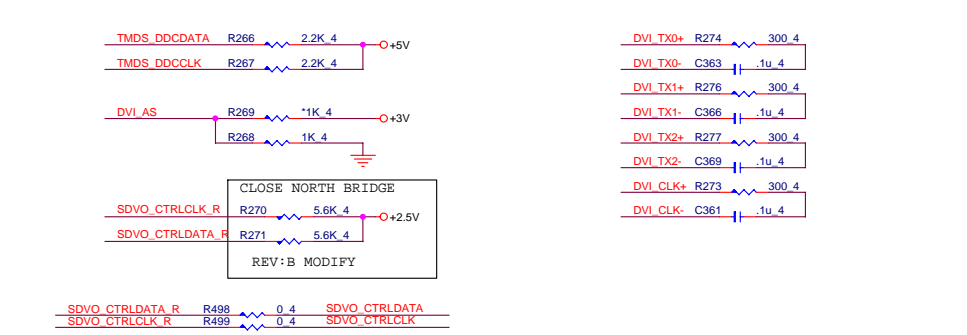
TMDS_DDCDATA R266 2.2K_4 +5V
TMDS_DDCCLK R267 2.2K_4

DVI_AS R269 *1K_4 +3V
R268 1K_4

CLOSE NORTH BRIDGE
SDVO_CTRLCLK_R R270 5.6K_4 +2.5V
SDVO_CTRLDATA_R R271 5.6K_4
REV:B MODIFY

SDVO_CTRLDATA_R R498 0_4 SDVO_CTRLDATA
SDVO_CTRLCLK_R R499 0_4 SDVO_CTRLCLK

DVI_TX0+ R274 300_4
DVI_TX0- C363 .1u_4
DVI_TX1+ R276 300_4
DVI_TX1- C366 .1u_4
DVI_TX2+ R277 300_4
DVI_TX2- C369 .1u_4
DVI_CLK+ R273 300_4
DVI_CLK- C361 .1u_4